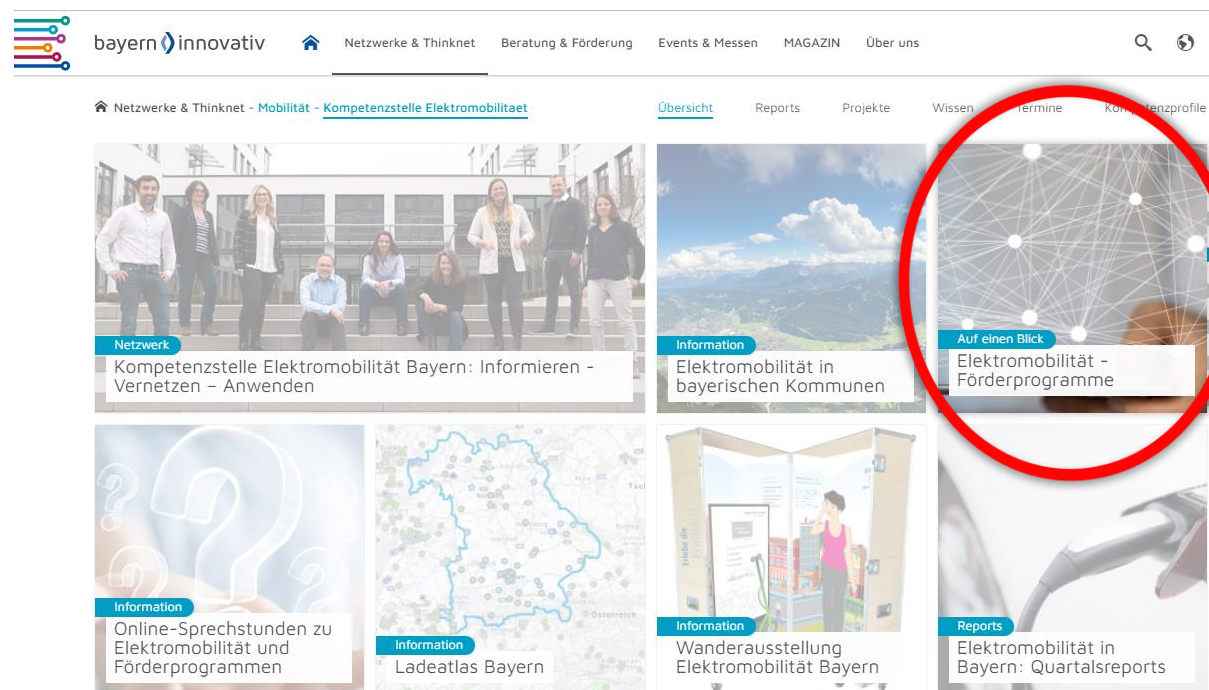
bayern innovativ

Netzwerke & Thinknet   Beratung & Förderung   Events & Messen   MAGAZIN   Über uns

Netzwerke & Thinknet - Mobilität - Kompetenzstelle Elektromobilitaet

Übersicht   Reports   Projekte   Wissen   Termine   Kompetenzprofile

Netzwerk
Kompetenzstelle Elektromobilität Bayern: Informieren - Vernetzen – Anwenden

Information
Elektromobilität in bayerischen Kommunen

Auf einen Blick
Elektromobilität - Förderprogramme

Information
Online-Sprechstunden zu Elektromobilität und Förderprogrammen

Information
Ladeatlas Bayern

Information
Wanderausstellung Elektromobilität Bayern

Reports
Elektromobilität in Bayern: Quartalsreports